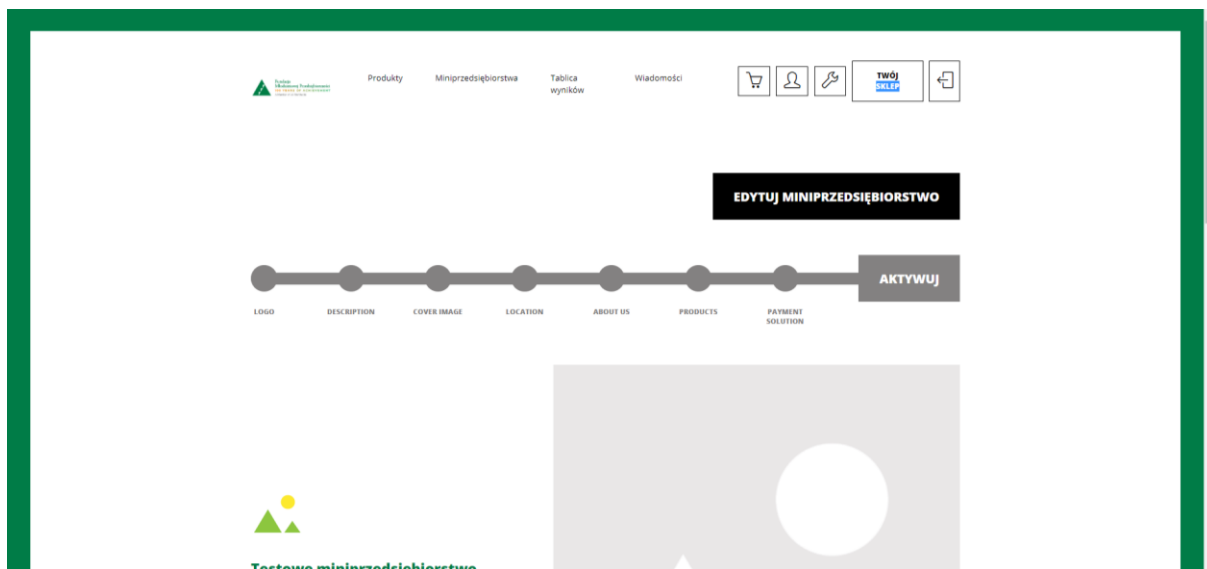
Fundacja Młodzieżowej Przedsiębiorczości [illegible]

Produkty Miniprzedsiębiorstwa Tablica wyników Wiadomości

TWÓJ SKLEP

EDYTUJ MINIPRZEDSIĘBIORSTWO

AKTYWUJ

LOGO DESCRIPTION COVER IMAGE LOCATION ABOUT US PRODUCTS PAYMENT SOLUTION

Testowe miniprzedsiębiorstwo